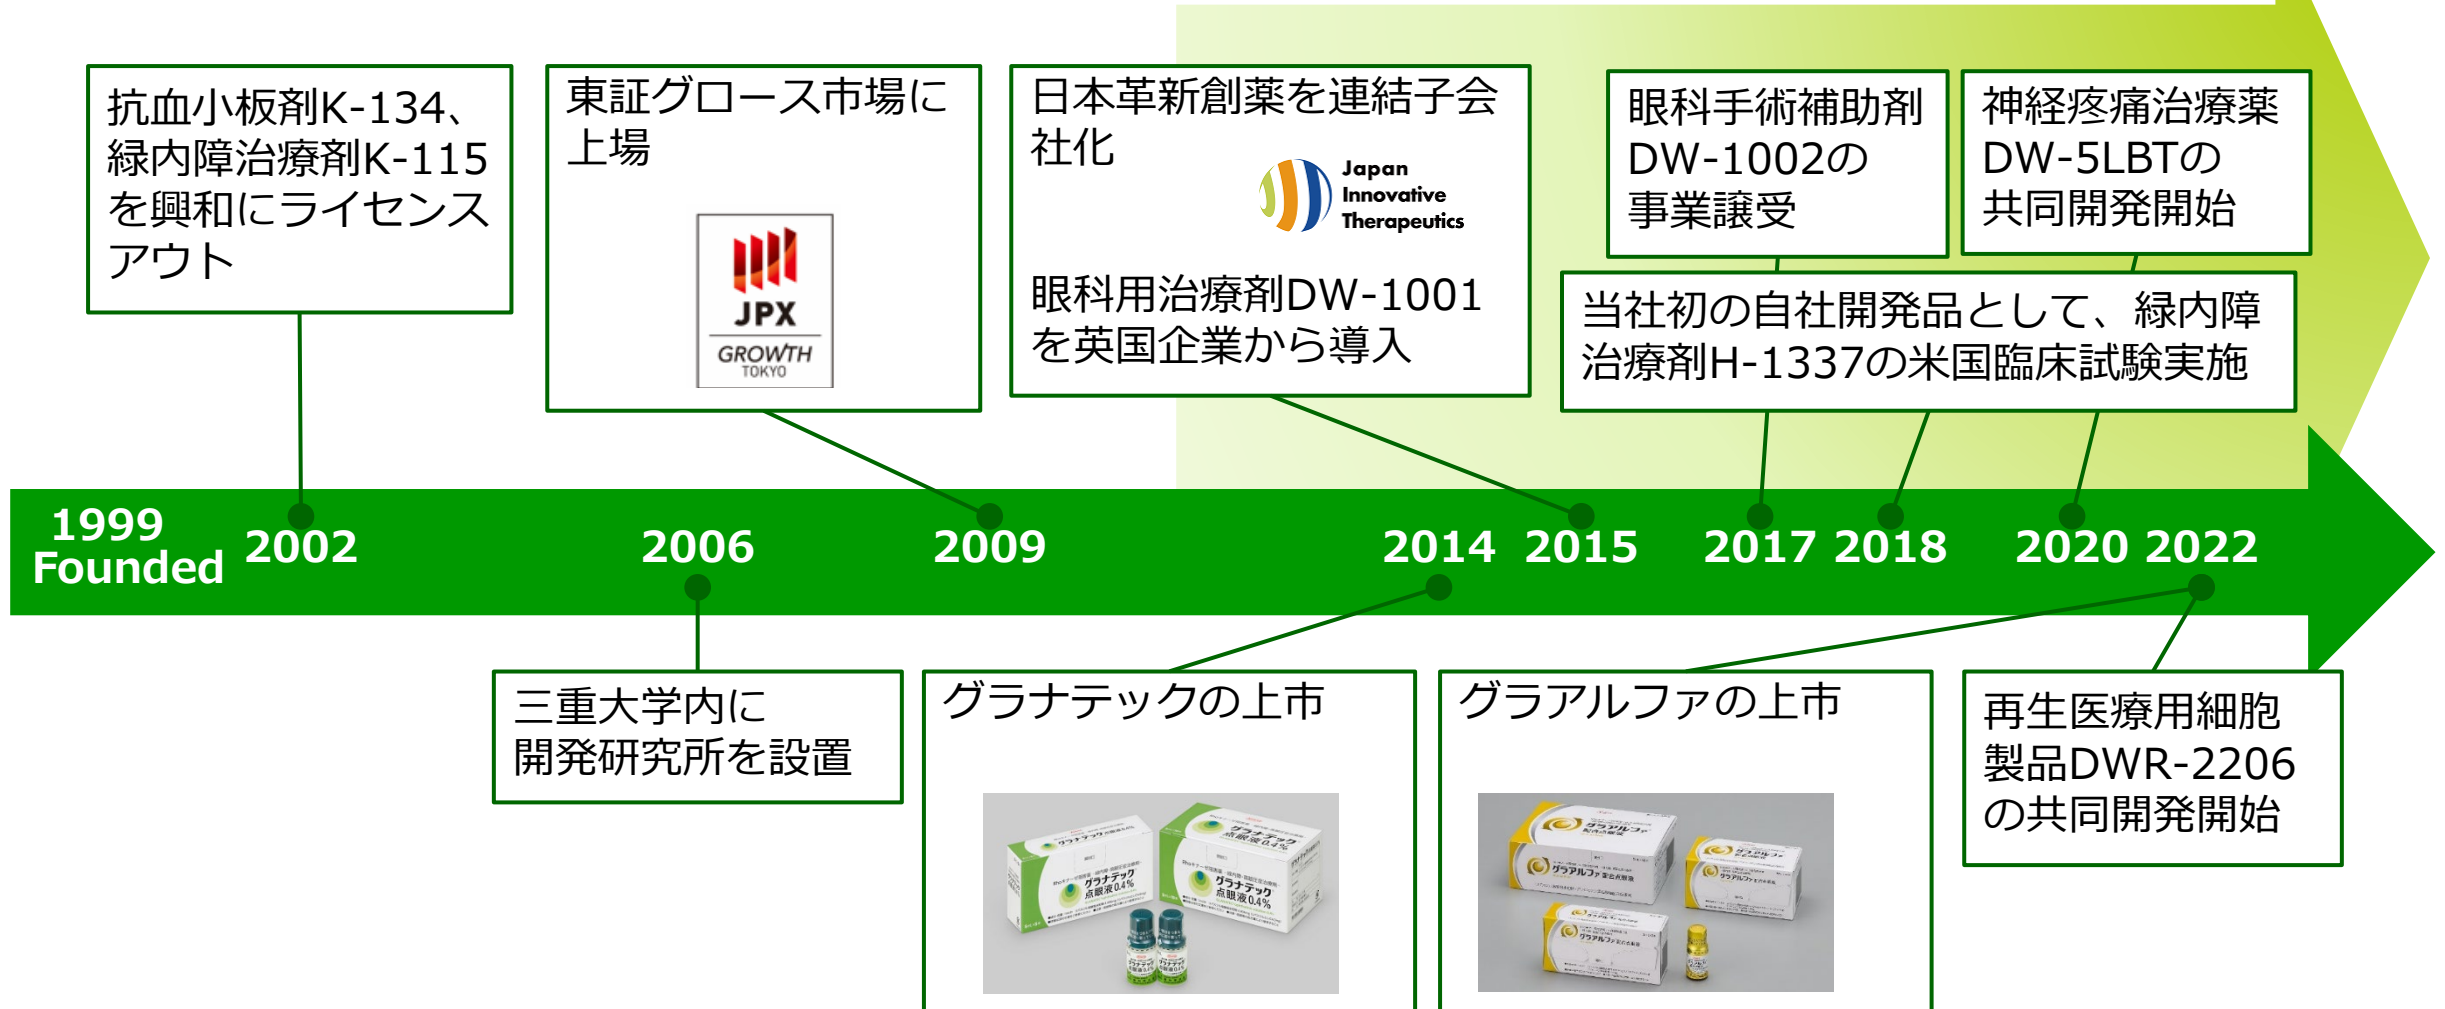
抗血小板剤K-134、緑内障治療剤K-115を興和にライセンスアウト

東証グロース市場に上場

JPX
GROWTH
TOKYO

日本革新創薬を連結子会社化

Japan Innovative Therapeutics

眼科用治療剤DW-1001を英国企業から導入

眼科手術補助剤DW-1002の事業譲受

神経疼痛治療薬DW-5LBTの共同開発開始

当社初の自社開発品として、緑内障治療剤H-1337の米国臨床試験実施

1999
Founded
2002
2006
2009
2014
2015
2017
2018
2020
2022

三重大学内に開発研究所を設置

グラナテックの上市

グラナテック
点眼液0.4%

グラアルファの上市

グラアルファ

再生医療用細胞製品DWR-2206の共同開発開始